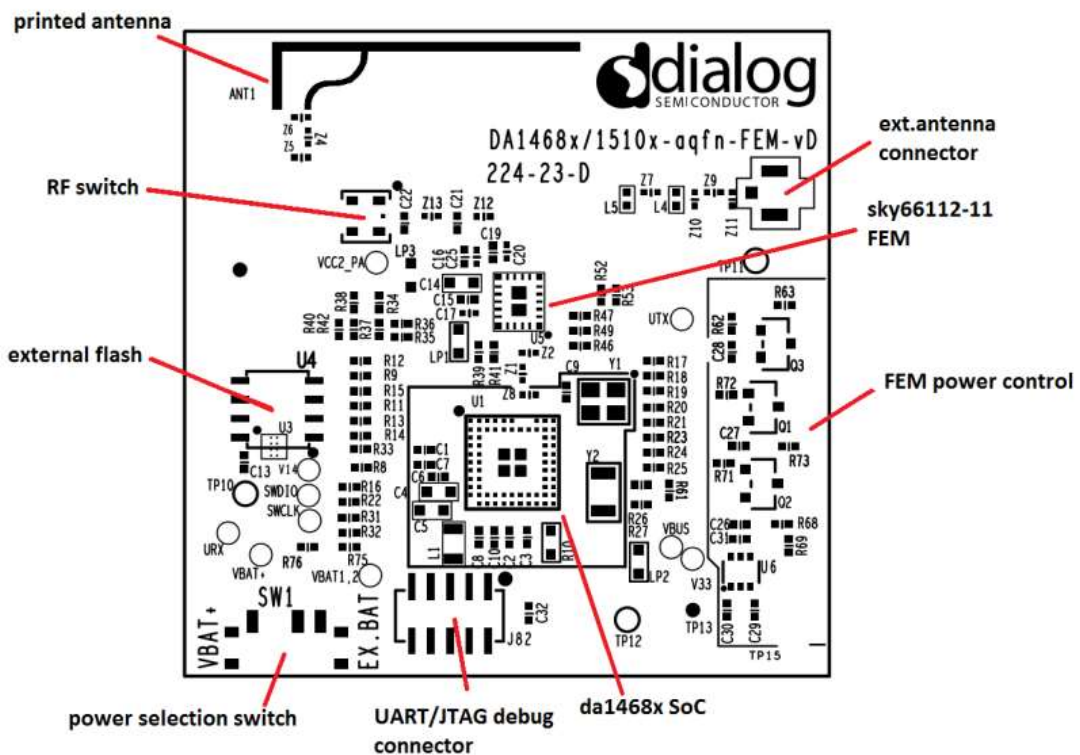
printed antenna

ANT1

Z6
Z4
Z5

dialog
SEMICONDUCTOR

DA1468x/1510x-aqfn-FEM-vD
224-23-D

ext.antenna connector

RF switch

C22
Z13 C21 Z12
Z7 Z9
L5 L4
Z10 Z11

sky66112-11 FEM

LP3
VCC2_PA
C16 C25 C19 C20
C14
C15
C17
R38 R34
R40 R42 R37 R36 R35
R52 R51
R47 R49 R46
UTX
TP11
R63
R62
C28
Q3

external flash

U4
U3
LP1
U5
Z2
R12 R9 R15 R11 R13 R14 R33 R8
R39 R41 Z1 Z8
C9 Y1
R17 R18 R19 R20 R21 R23 R24 R25
U1
C1 C7 C6 C4 C5
Y2
R72
Q1
C27
R73
R71
Q2

FEM power control

C13 V14
TP10
SWDIO
SWCLK
R16 R22 R31 R32
URX
VBAT+
R76
R75
VBAT1,2
L1
C8 C10 C2 C3
R10
R61
R26 R27
VBUS
LP2
V33
C26 C31
R68 R69
U6

SW1
VBAT+
EX.BAT
J82
C32
TP12
TP13
C30 C29
TP15

power selection switch

UART/JTAG debug connector

da1468x SoC